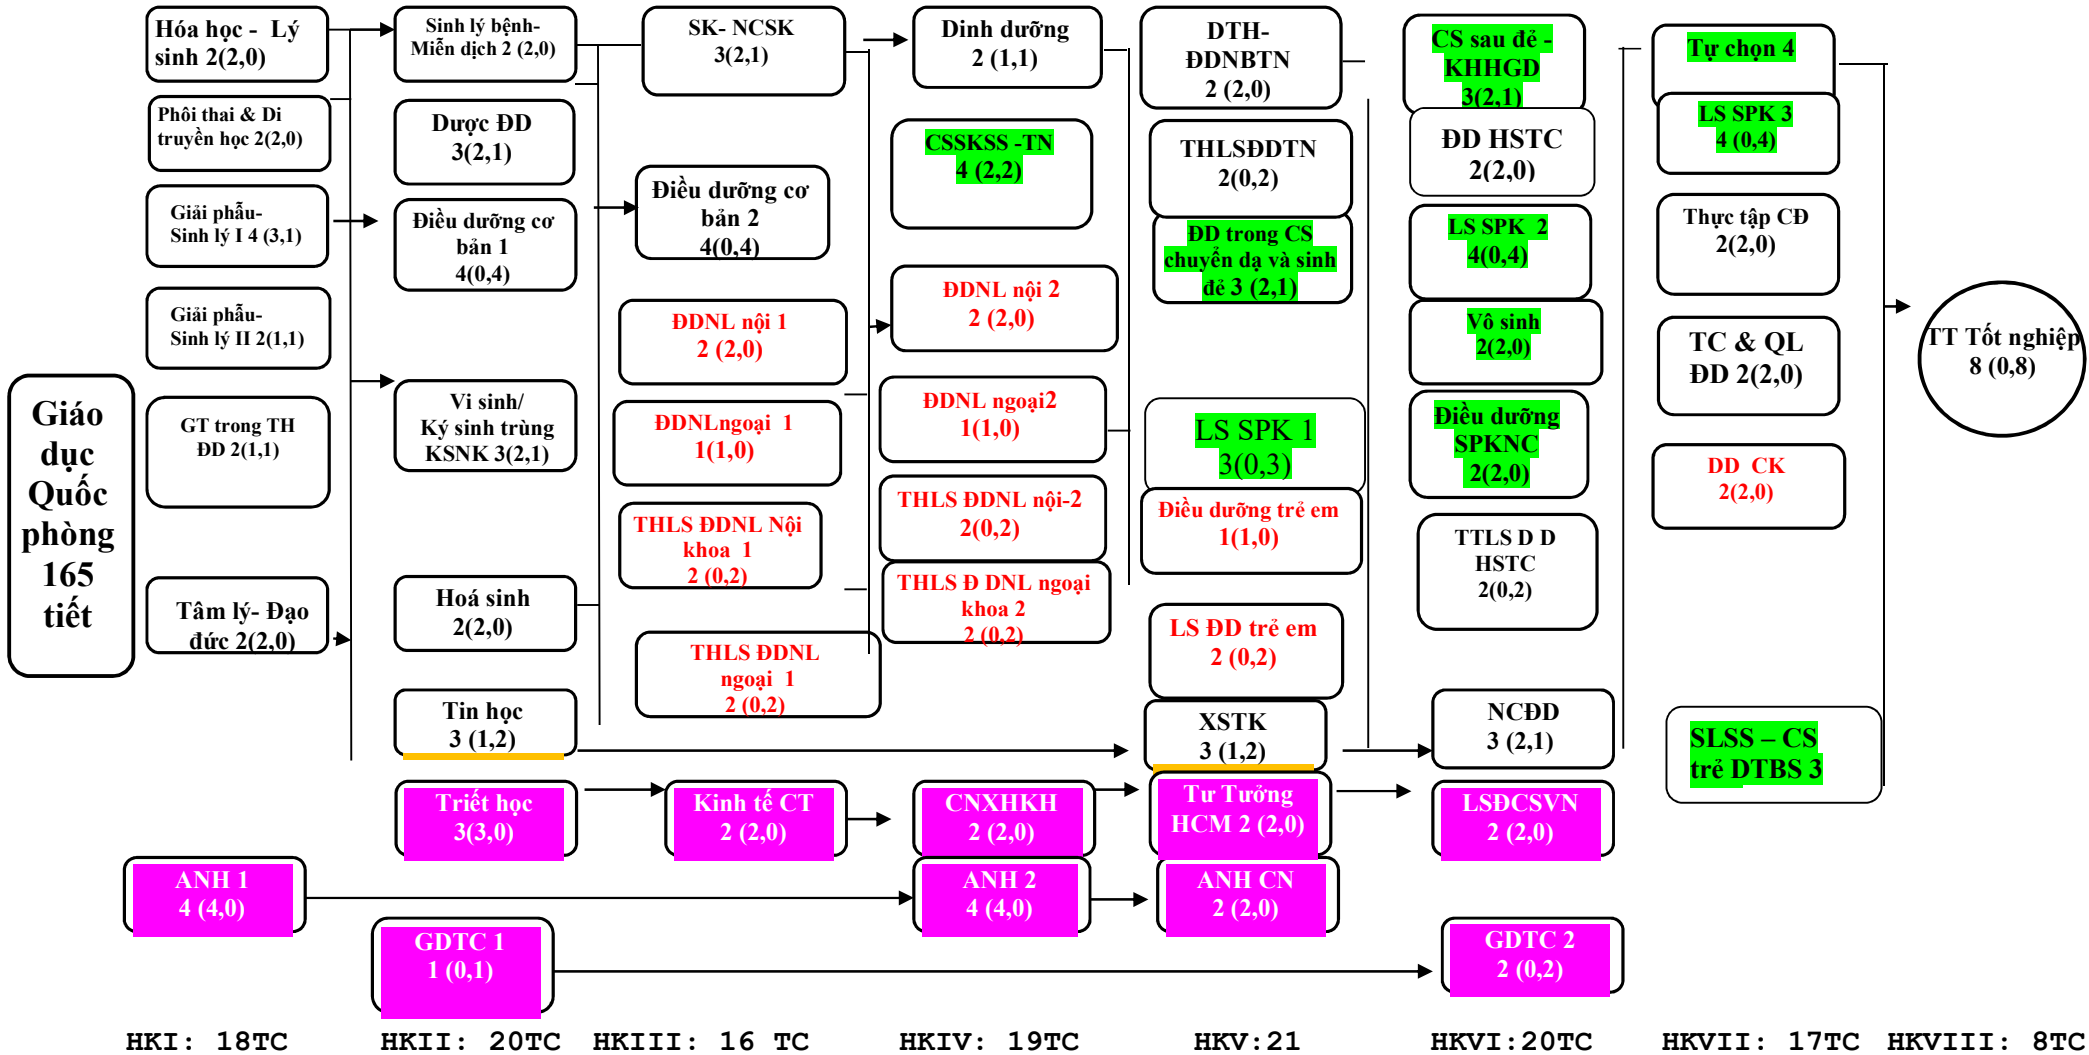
Giáo dục Quốc phòng 165 tiết

Hóa học - Lý sinh 2(2,0)

Phôi thai & Di truyền học 2(2,0)

Giải phẫu-Sinh lý I 4 (3,1)

Giải phẫu-Sinh lý II 2(1,1)

GT trong TH ĐD 2(1,1)

Tâm lý- Đạo đức 2(2,0)

ANH 1
4 (4,0)

Sinh lý bệnh-Miễn dịch 2 (2,0)

Dược ĐD
3(2,1)

Điều dưỡng cơ bản 1
4(0,4)

Vi sinh/
Ký sinh trùng KSNK 3(2,1)

Hoá sinh
2(2,0)

Tin học
3 (1,2)

Triết học
3(3,0)

GDTC 1
1 (0,1)

SK- NCSK
3(2,1)

Điều dưỡng cơ bản 2
4(0,4)

ĐDNL nội 1
2 (2,0)

ĐDNLngoại 1
1(1,0)

THLS ĐDNL Nội khoa 1
2 (0,2)

THLS ĐDNL ngoại 1
2 (0,2)

Kinh tế CT
2 (2,0)

Dinh dưỡng
2 (1,1)

CSSKSS -TN
4 (2,2)

ĐDNL nội 2
2 (2,0)

ĐDNL ngoại2
1(1,0)

THLS ĐDNL nội-2
2(0,2)

THLS Đ DNL ngoại khoa 2
2 (0,2)

CNXHKH
2 (2,0)

ANH 2
4 (4,0)

DTH-ĐDNBTN
2 (2,0)

THLSĐDTN
2(0,2)

ĐD trong CS chuyển dạ và sinh đẻ 3 (2,1)

LS SPK 1
3(0,3)

Điều dưỡng trẻ em
1(1,0)

LS ĐD trẻ em
2 (0,2)

XSTK
3 (1,2)

Tư Tưởng HCM 2 (2,0)

ANH CN
2 (2,0)

CS sau đẻ - KHHGD
3(2,1)

ĐD HSTC
2(2,0)

LS SPK 2
4(0,4)

Vô sinh
2(2,0)

Điều dưỡng SPKNC
2(2,0)

TTLS D D HSTC
2(0,2)

NCĐD
3 (2,1)

LSĐCSVN
2 (2,0)

GDTC 2
2 (0,2)

Tự chọn 4

LS SPK 3
4 (0,4)

Thực tập CĐ
2(2,0)

TC & QL ĐD 2(2,0)

DD CK
2(2,0)

SLSS – CS trẻ DTBS 3

TT Tốt nghiệp
8 (0,8)

HKI: 18TC HKII: 20TC HKIII: 16 TC HKIV: 19TC HKV:21 HKVI:20TC HKVII: 17TC HKVIII: 8TC